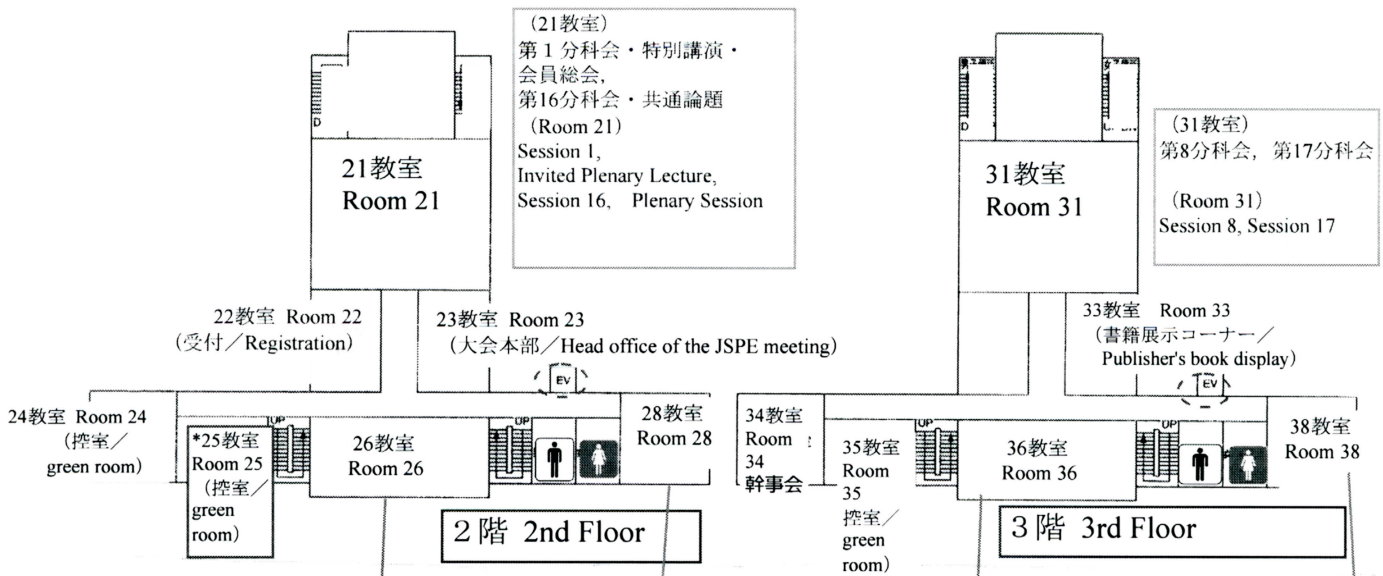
（21教室）
第１分科会・特別講演・会員総会,
第16分科会・共通論題
（Room 21）
Session 1,
Invited Plenary Lecture,
Session 16, Plenary Session

21教室
Room 21

22教室 Room 22
（受付／Registration）

23教室 Room 23
（大会本部／Head office of the JSPE meeting）

EV

24教室 Room 24
（控室／green room）

UP

*25教室
Room 25
（控室／green room）

26教室
Room 26

UP

28教室
Room 28

２階 2nd Floor

（31教室）
第8分科会，第17分科会
（Room 31）
Session 8, Session 17

31教室
Room 31

33教室 Room 33
（書籍展示コーナー／Publisher's book display）

EV

34教室
Room 34
幹事会

UP

35教室
Room 35
控室／green room）

36教室
Room 36

38教室
Room 38

３階 3rd Floor